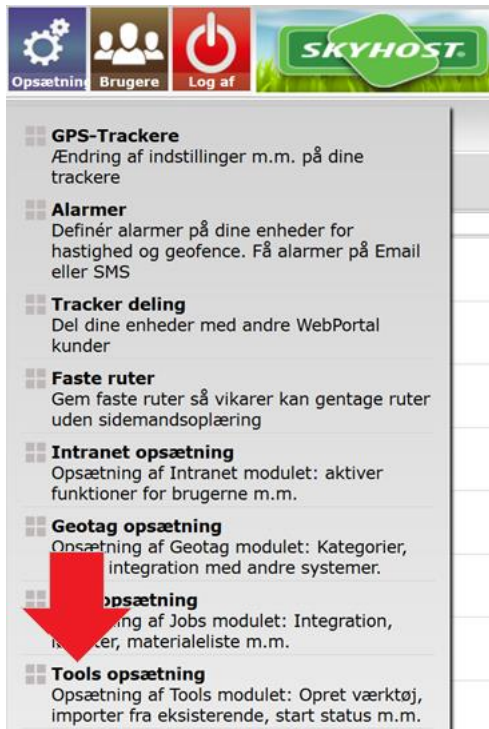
Opsætning Brugere Log af

SKYHOST

GPS-Trackere
Ændring af indstillinger m.m. på dine trackere

Alarmer
Definér alarmer på dine enheder for hastighed og geofence. Få alarmer på Email eller SMS

Tracker deling
Del dine enheder med andre WebPortal kunder

Faste ruter
Gem faste ruter så vikarer kan gentage ruter uden sidemandsoplæring

Intranet opsætning
Opsætning af Intranet modulet: aktiver funktioner for brugerne m.m.

Geotag opsætning
Opsætning af Geotag modulet: Kategorier, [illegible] integration med andre systemer.

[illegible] opsætning
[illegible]ning af Jobs modulet: Integration, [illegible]er, materialeliste m.m.

Tools opsætning
Opsætning af Tools modulet: Opret værktøj, importer fra eksisterende, start status m.m.